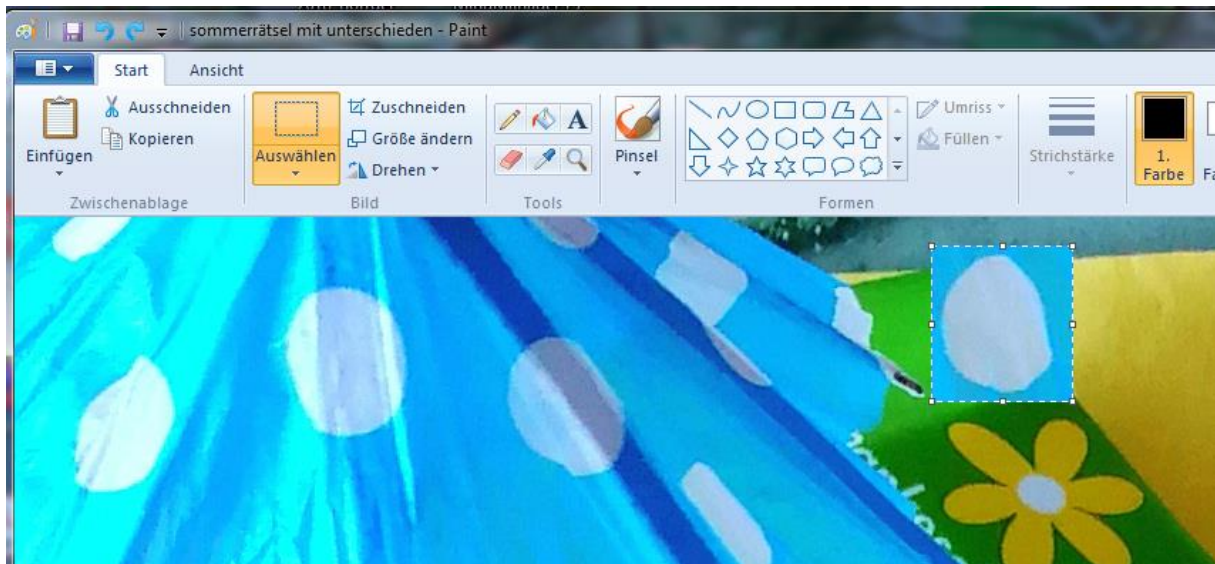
sommerrätsel mit unterschieden - Paint

Start
Ansicht

Einfügen
Ausschneiden
Kopieren
Zwischenablage

Auswählen
Zuschneiden
Größe ändern
Drehen
Bild

A
Tools

Pinsel

Umriss
Füllen
Formen

Strichstärke

1. Farbe
Fa